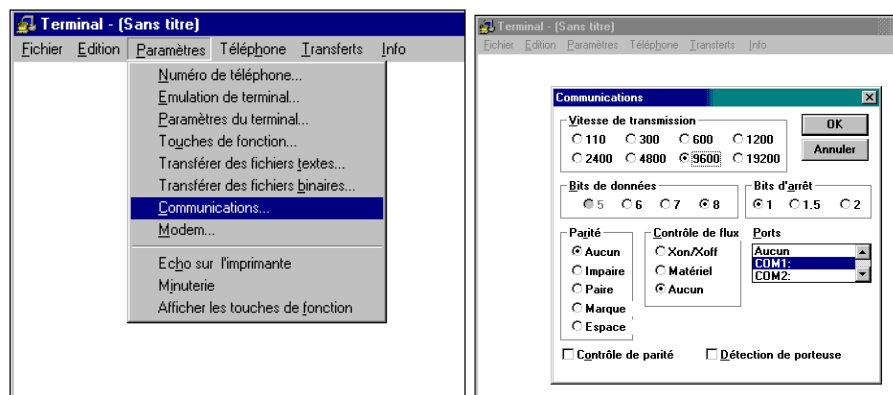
Terminal - (Sans titre)

Fichier Edition Paramètres Téléphone Transferts Info

Numéro de téléphone...
Emulation de terminal...
Paramètres du terminal...
Touches de fonction...
Transférer des fichiers textes...
Transférer des fichiers binaires...
Communications...
Modem...
Echo sur l'imprimante
Minuterie
Afficher les touches de fonction

Terminal - (Sans titre)

Fichier Edition Paramètres Téléphone Transferts Info

Communications

Vitesse de transmission
110 300 600 1200
2400 4800 9600 19200

OK
Annuler

Bits de données
5 6 7 8

Bits d'arrêt
1 1.5 2

Parité
Aucun
Impaire
Paire
Marque
Espace

Contrôle de flux
Xon/Xoff
Matériel
Aucun

Ports
Aucun
COM1:
COM2:

Contrôle de parité
Détection de porteuse